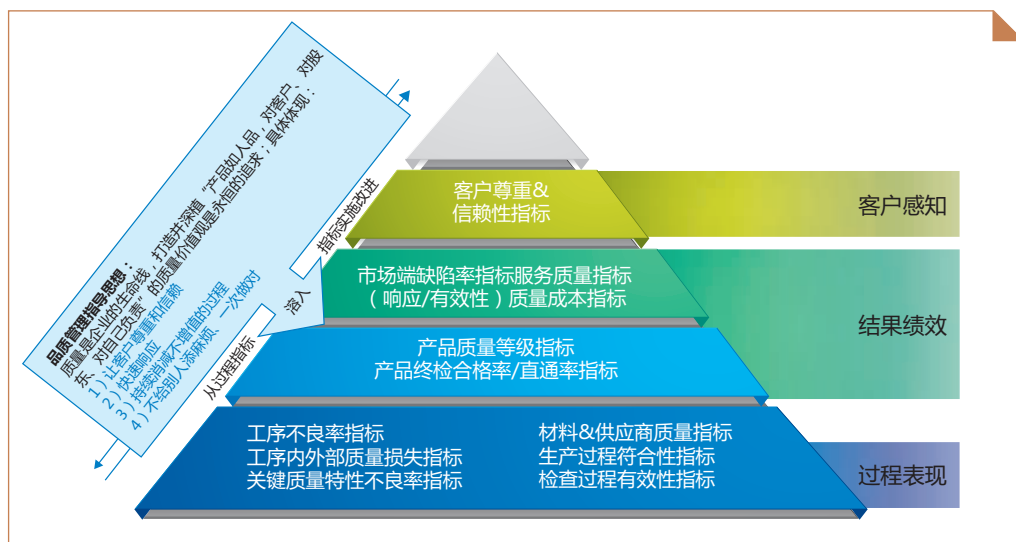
品质管理指导思想：
质量是企业的生命线，打造并深植"产品如人品，对客户、对股东、对自己负责"的质量价值观是永恒的追求；具体体现：
1）让客户尊重和信赖
2）快速响应
3）持续消减不增值的过程
4）不给别人添麻烦，一次做对

指标实施改进
落入
从过程指标

客户尊重&
信赖性指标

市场端缺陷率指标服务质量指标
（响应/有效性）质量成本指标

产品质量等级指标
产品终检合格率/直通率指标

工序不良率指标
工序内外部质量损失指标
关键质量特性不良率指标

材料&供应商质量指标
生产过程符合性指标
检查过程有效性指标

客户感知
结果绩效
过程表现